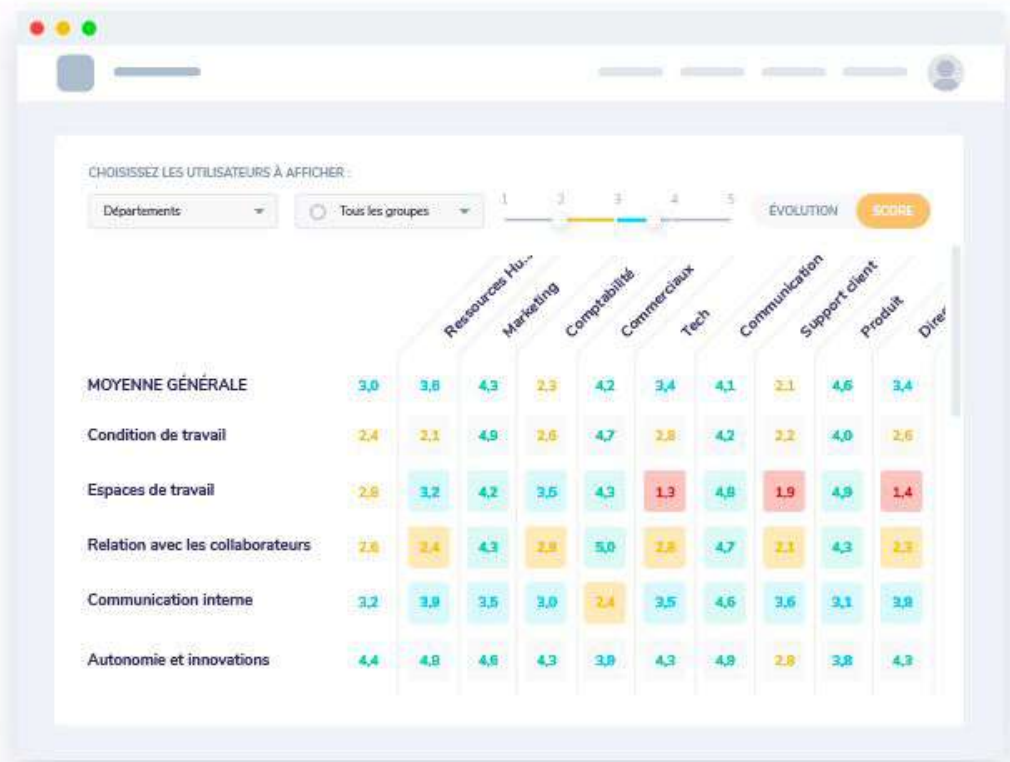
CHOISISSEZ LES UTILISATEURS À AFFICHER :

Départements

Tous les groupes

1 2 3 4 5

ÉVOLUTION SCORE

|  |  | Ressources Hu... | Marketing | Comptabilité | Commerciaux | Tech | Communication | Support client | Produit | Dire... |
|---|---|---|---|---|---|---|---|---|---|---|
| MOYENNE GÉNÉRALE | 3,0 | 3,8 | 4,3 | 2,3 | 4,2 | 3,4 | 4,1 | 2,1 | 4,6 | 3,4 |
| Condition de travail | 2,4 | 2,1 | 4,9 | 2,6 | 4,7 | 2,8 | 4,2 | 2,2 | 4,0 | 2,6 |
| Espaces de travail | 2,8 | 3,2 | 4,2 | 3,6 | 4,3 | 1,3 | 4,8 | 1,9 | 4,9 | 1,4 |
| Relation avec les collaborateurs | 2,6 | 2,4 | 4,3 | 2,9 | 5,0 | 2,8 | 4,7 | 2,1 | 4,3 | 2,3 |
| Communication interne | 3,2 | 3,9 | 3,5 | 3,0 | 2,4 | 3,5 | 4,6 | 3,6 | 3,1 | 3,9 |
| Autonomie et innovations | 4,4 | 4,8 | 4,6 | 4,3 | 3,9 | 4,3 | 4,9 | 2,8 | 3,8 | 4,3 |